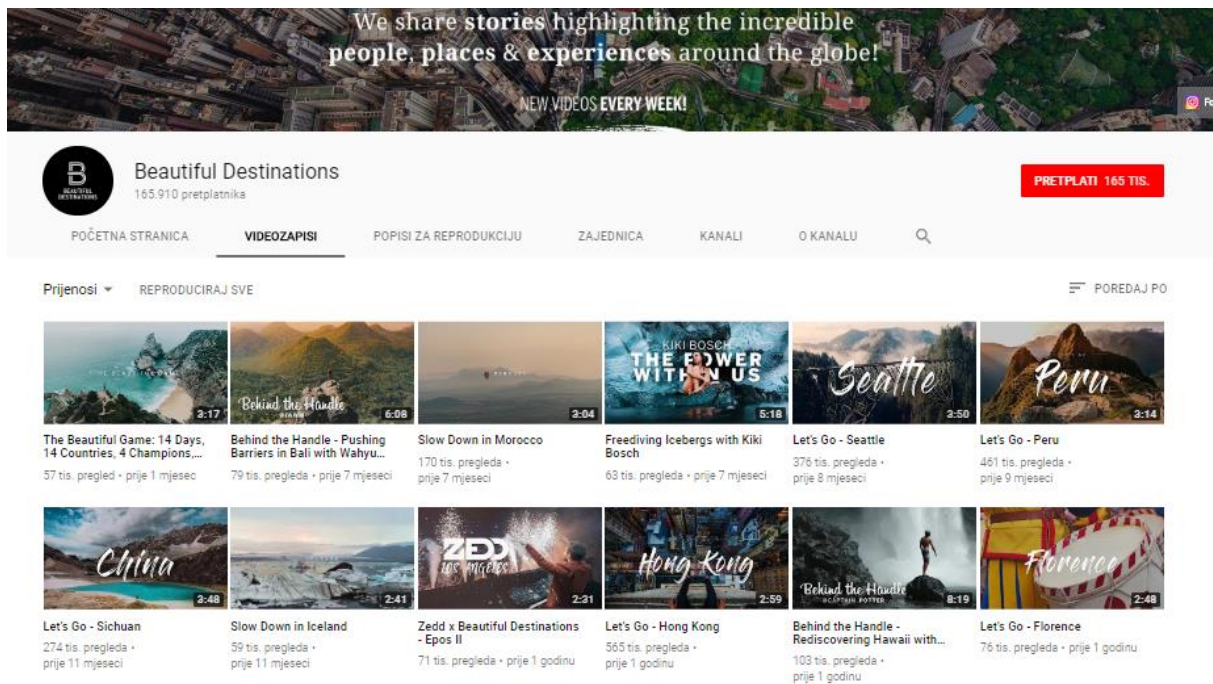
We share stories highlighting the incredible people, places & experiences around the globe!

NEW VIDEOS EVERY WEEK!

Fo

B
BEAUTIFUL DESTINATIONS

Beautiful Destinations
165.910 pretplatnika

PRETPLATI 165 TIS.

POČETNA STRANICA
VIDEOZAPISI
POPISI ZA REPRODUKCIJU
ZAJEDNICA
KANALI
O KANALU

Prijenosi
REPRODUCIRAJ SVE
POREDAJ PO

3:17
The Beautiful Game: 14 Days, 14 Countries, 4 Champions,...
57 tis. pregled • prije 1 mjesec

Behind the Handle
6:08
Behind the Handle - Pushing Barriers in Bali with Wahyu...
79 tis. pregleda • prije 7 mjeseci

3:04
Slow Down in Morocco
170 tis. pregleda • prije 7 mjeseci

KIKI BOSCH
THE POWER WITHIN US
5:18
Freediving Icebergs with Kiki Bosch
63 tis. pregleda • prije 7 mjeseci

Seattle
2:50
Let's Go - Seattle
376 tis. pregleda • prije 8 mjeseci

Peru
3:14
Let's Go - Peru
461 tis. pregleda • prije 9 mjeseci

China
3:48
Let's Go - Sichuan
274 tis. pregleda • prije 11 mjeseci

2:41
Slow Down in Iceland
59 tis. pregleda • prije 11 mjeseci

ZEDD LOS ANGELES
2:31
Zedd x Beautiful Destinations - Epos II
71 tis. pregleda • prije 1 godinu

Hong Kong
2:59
Let's Go - Hong Kong
565 tis. pregleda • prije 1 godinu

Behind the Handle
8:19
Behind the Handle - Rediscovering Hawaii with...
103 tis. pregleda • prije 1 godinu

Florence
2:48
Let's Go - Florence
76 tis. pregleda • prije 1 godinu